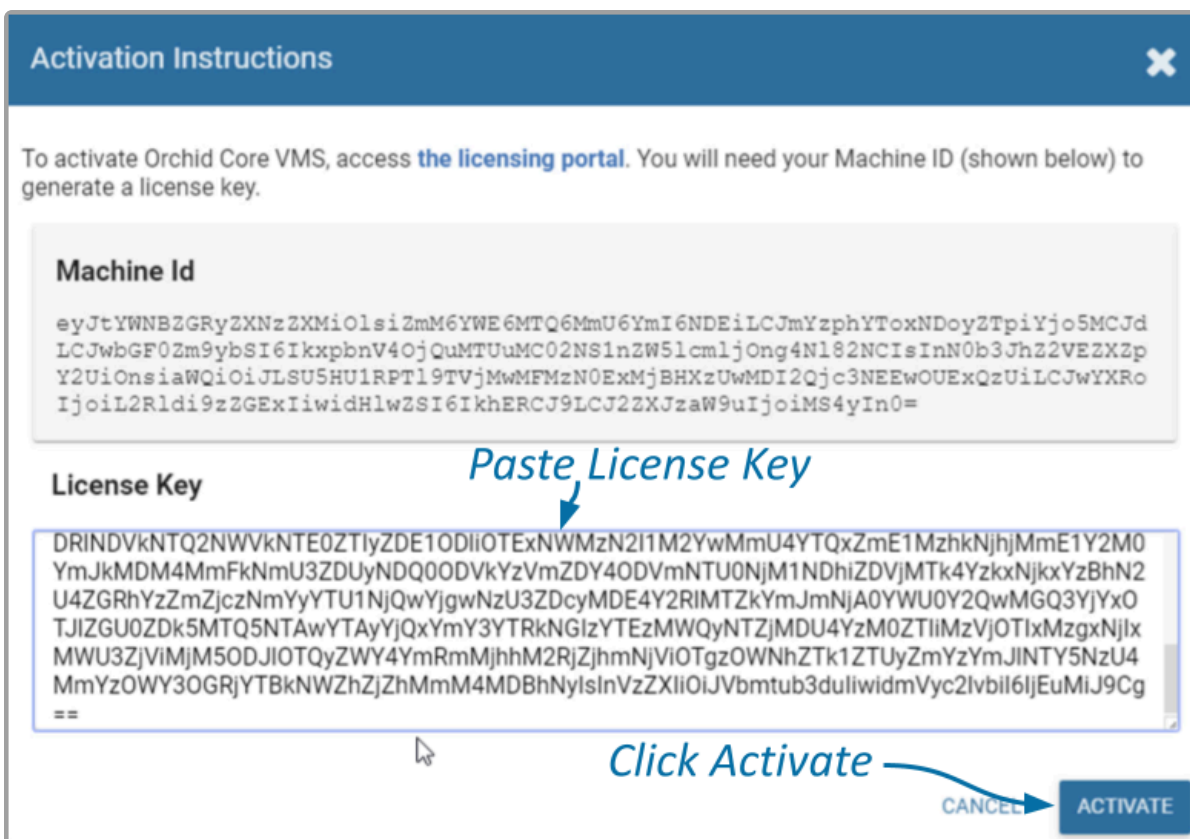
Activation Instructions

To activate Orchid Core VMS, access the licensing portal. You will need your Machine ID (shown below) to generate a license key.

Machine Id

eyJtYWNBZGRyZXNzZXMiOlsiZmM6YWE6MTQ6MmU6YmI6NDEiLCJmYzphYToxNDoyZTpiYjo5MCJdLCJwbGF0Zm9ybSI6IkxpbnV4OjQuMTUuMC02NS1nZW5lcmljOng4Nl82NCIsInN0b3JhZ2VEZXZpY2UiOnsiaWQiOiJLSU5HU1RPTl9TVjMwMFMzN0ExMjBHXzUwMDI2Qjc3NEEwOUExQzUiLCJwYXRoIjoiL2Rldi9zZGExIiwidHlwZSI6IkhERCJ9LCJ2ZXJzaW9uIjoiMS4yIn0=

License Key

Paste License Key

DRINDVkNTQ2NWVkNTE0ZTIyZDE1ODliOTExNWMzN2I1M2YwMmU4YTQxZmE1MzhkNjhjMmE1Y2M0YmJkMDM4MmFkNmU3ZDUyNDQ0ODVkYzVmZDY4ODVmNTU0NjM1NDhiZDVjMTk4YzkxNjkxYzBhN2U4ZGRhYzZmZjczNmYyYTU1NjQwYjgwNzU3ZDcyMDE4Y2RlMTZkYmJmNjA0YWU0Y2QwMGQ3YjYxOTJlZGU0ZDk5MTQ5NTAwYTAyYjQxYmY3YTRkNGIzYTEzMWQyNTZjMDU4YzM0ZTliMzVjOTIxMzgxNjIxMWU3ZjViMjM5ODJlOTQyZWY4YmRmMjhhM2RjZjhmNjViOTgzOWNhZTk1ZTUyZmYzYmJlNTY5NzU4MmYzOWY3OGRjYTBkNWZhZjZhMmM4MDBhNylsInVzZXIiOiJVbmtub3duIiwidmVyc2lvbiI6IjEuMiJ9Cg==

Click Activate

CANCEL ACTIVATE